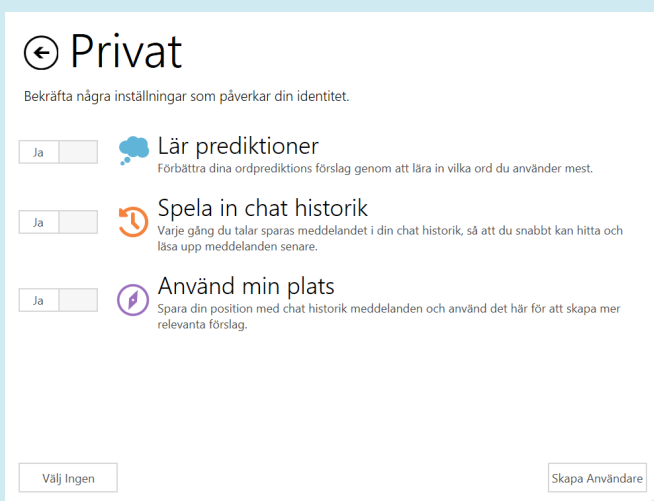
Privat

Bekräfta några inställningar som påverkar din identitet.

Ja

Lär prediktioner
Förbättra dina ordprediktions förslag genom att lära in vilka ord du använder mest.

Ja

Spela in chat historik
Varje gång du talar sparas meddelandet i din chat historik, så att du snabbt kan hitta och läsa upp meddelanden senare.

Ja

Använd min plats
Spara din position med chat historik meddelanden och använd det här för att skapa mer relevanta förslag.

Välj Ingen

Skapa Användare